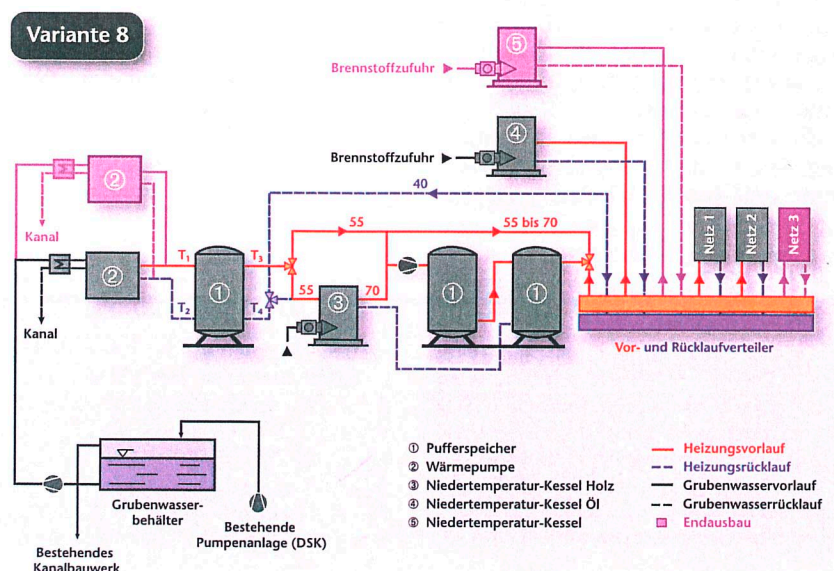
Variante 8

⑤

Brennstoffzufuhr

④

Brennstoffzufuhr

②

Kanal

40

②

$T_1$

$T_3$

55

55 bis 70

Netz 1

Netz 2

Netz 3

①

①

①

$T_2$

$T_4$

55

③

70

Kanal

Vor- und Rücklaufverteiler

Grubenwasserbehälter

Bestehende Pumpenanlage (DSK)

Bestehendes Kanalbauwerk

① Pufferspeicher
② Wärmepumpe
③ Niedertemperatur-Kessel Holz
④ Niedertemperatur-Kessel Öl
⑤ Niedertemperatur-Kessel

Heizungsvorlauf
Heizungsrücklauf
Grubenwasservorlauf
Grubenwasserrücklauf
Endausbau